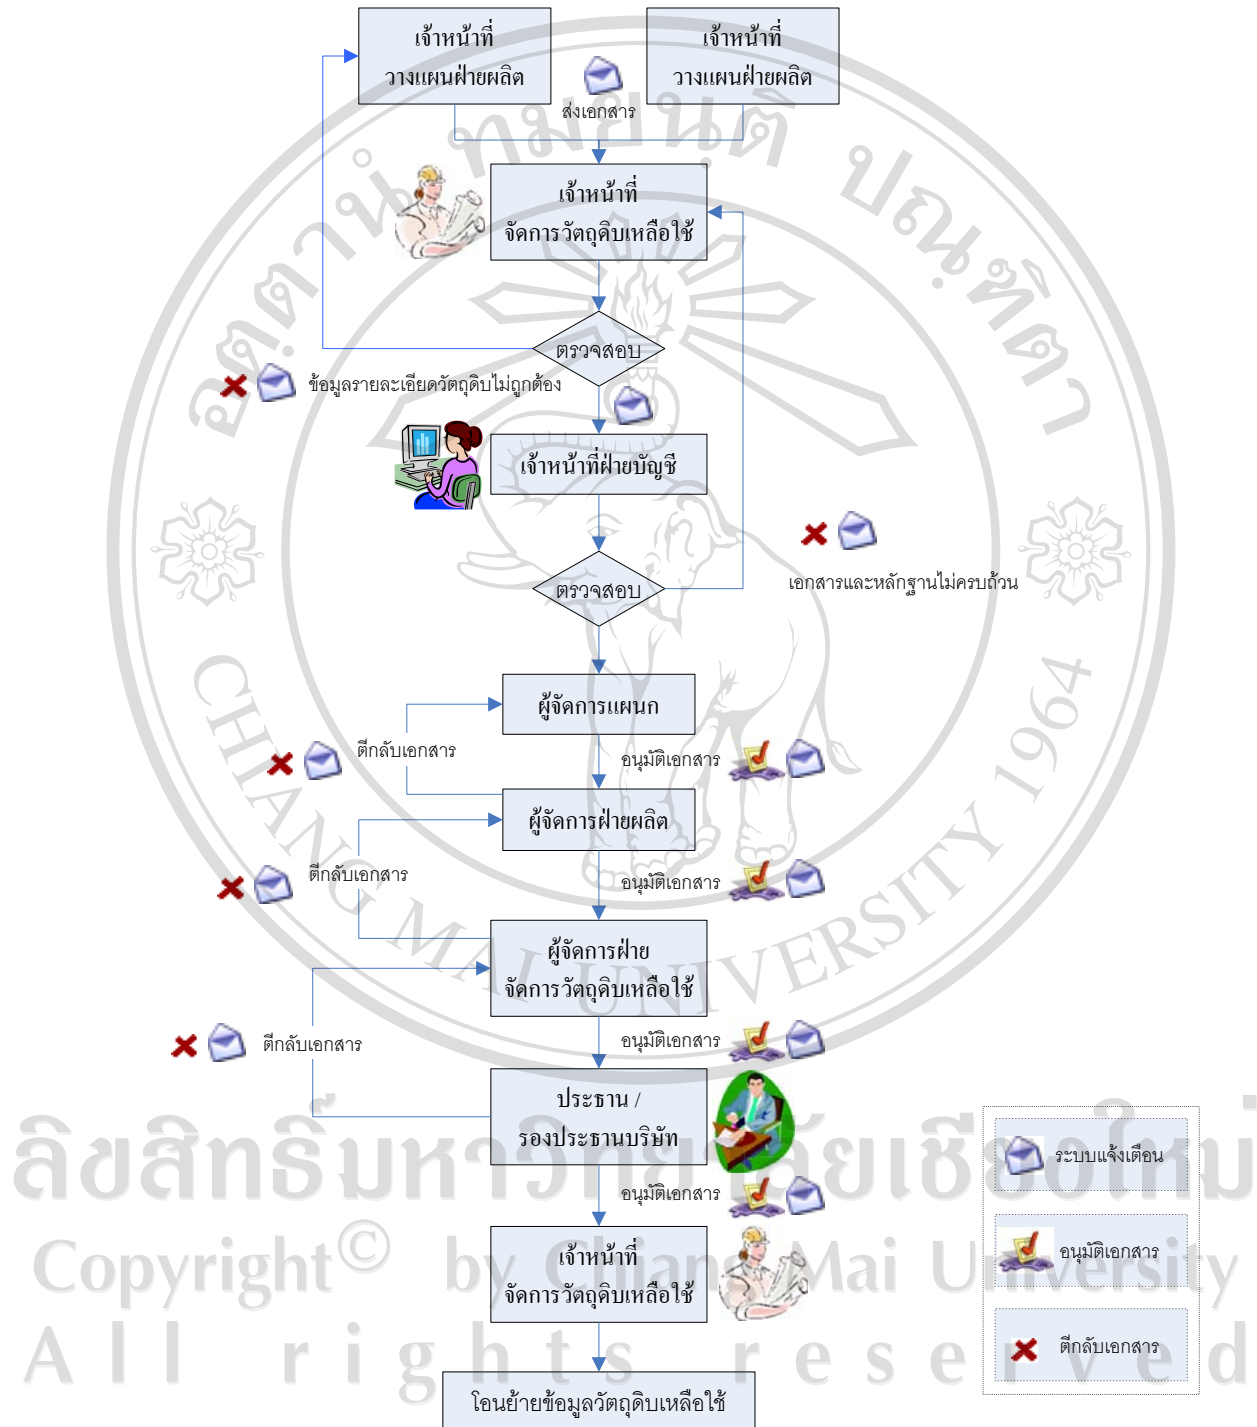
เจ้าหน้าที่ วางแผนฝ่ายผลิต

เจ้าหน้าที่ วางแผนฝ่ายผลิต

ส่งเอกสาร

เจ้าหน้าที่ จัดการวัตถุดิบเหลือใช้

ตรวจสอบ

ข้อมูลรายละเอียดวัตถุดิบไม่ถูกต้อง

เจ้าหน้าที่ฝ่ายบัญชี

ตรวจสอบ

เอกสารและหลักฐานไม่ครบถ้วน

ผู้จัดการแผนก

ตีกลับเอกสาร

อนุมัติเอกสาร

ผู้จัดการฝ่ายผลิต

ตีกลับเอกสาร

อนุมัติเอกสาร

ผู้จัดการฝ่าย จัดการวัตถุดิบเหลือใช้

ตีกลับเอกสาร

อนุมัติเอกสาร

ประธาน / รองประธานบริษัท

อนุมัติเอกสาร

เจ้าหน้าที่ จัดการวัตถุดิบเหลือใช้

โอนย้ายข้อมูลวัตถุดิบเหลือใช้

ระบบแจ้งเตือน

อนุมัติเอกสาร

ตีกลับเอกสาร

ลิขสิทธิ์มหาวิทยาลัยเชียงใหม่
Copyright© by Chiang Mai University
All rights reserved